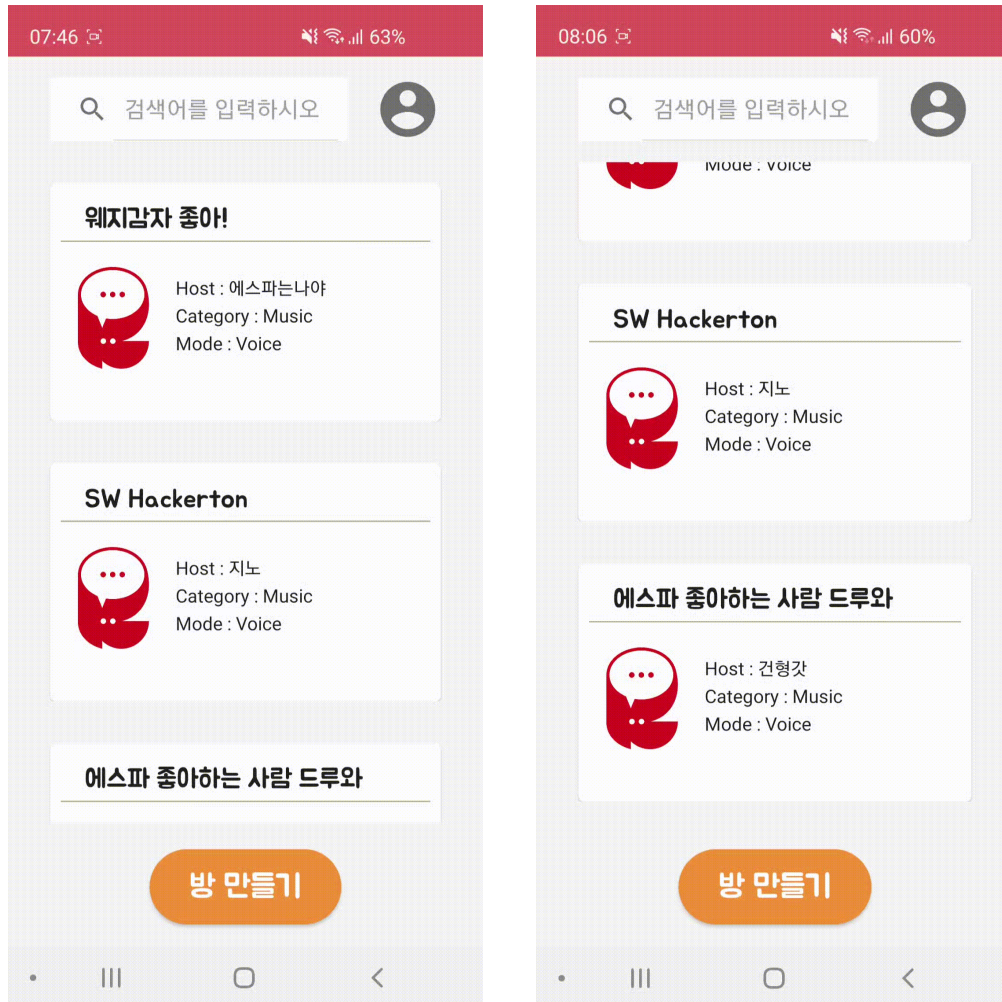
07:46 63%

검색어를 입력하시오

웨지감자 좋아!

Host : 에스파는나야
Category : Music
Mode : Voice

SW Hackerton

Host : 지노
Category : Music
Mode : Voice

에스파 좋아하는 사람 드루와

방 만들기

08:06 60%

검색어를 입력하시오

Mode : Voice

SW Hackerton

Host : 지노
Category : Music
Mode : Voice

에스파 좋아하는 사람 드루와

Host : 건형갓
Category : Music
Mode : Voice

방 만들기